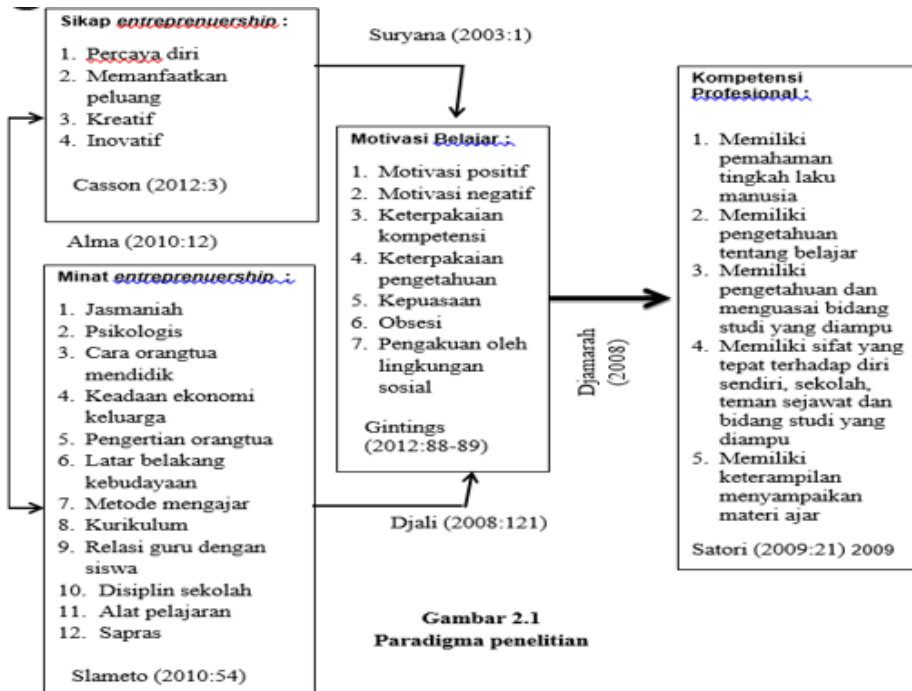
Sikap *entreprenuership* :

1. Percaya diri
2. Memanfaatkan peluang
3. Kreatif
4. Inovatif

Casson (2012:3)

Suryana (2003:1)

Alma (2010:12)

Minat *entreprenuership* :

1. Jasmaniah
2. Psikologis
3. Cara orangtua mendidik
4. Keadaan ekonomi keluarga
5. Pengertian orangtua
6. Latar belakang kebudayaan
7. Metode mengajar
8. Kurikulum
9. Relasi guru dengan siswa
10. Disiplin sekolah
11. Alat pelajaran
12. Sapras

Slameto (2010:54)

Motivasi Belajar :

1. Motivasi positif
2. Motivasi negatif
3. Keterpakaian kompetensi
4. Keterpakaian pengetahuan
5. Kepuasaan
6. Obsesi
7. Pengakuan oleh lingkungan sosial

Gintings (2012:88-89)

Djali (2008:121)

Djamarah (2008)

Kompetensi Profesional :

1. Memiliki pemahaman tingkah laku manusia
2. Memiliki pengetahuan tentang belajar
3. Memiliki pengetahuan dan menguasai bidang studi yang diampu
4. Memiliki sifat yang tepat terhadap diri sendiri, sekolah, teman sejawat dan bidang studi yang diampu
5. Memiliki keterampilan menyampaikan materi ajar

Satori (2009:21) 2009

Gambar 2.1
Paradigma penelitian